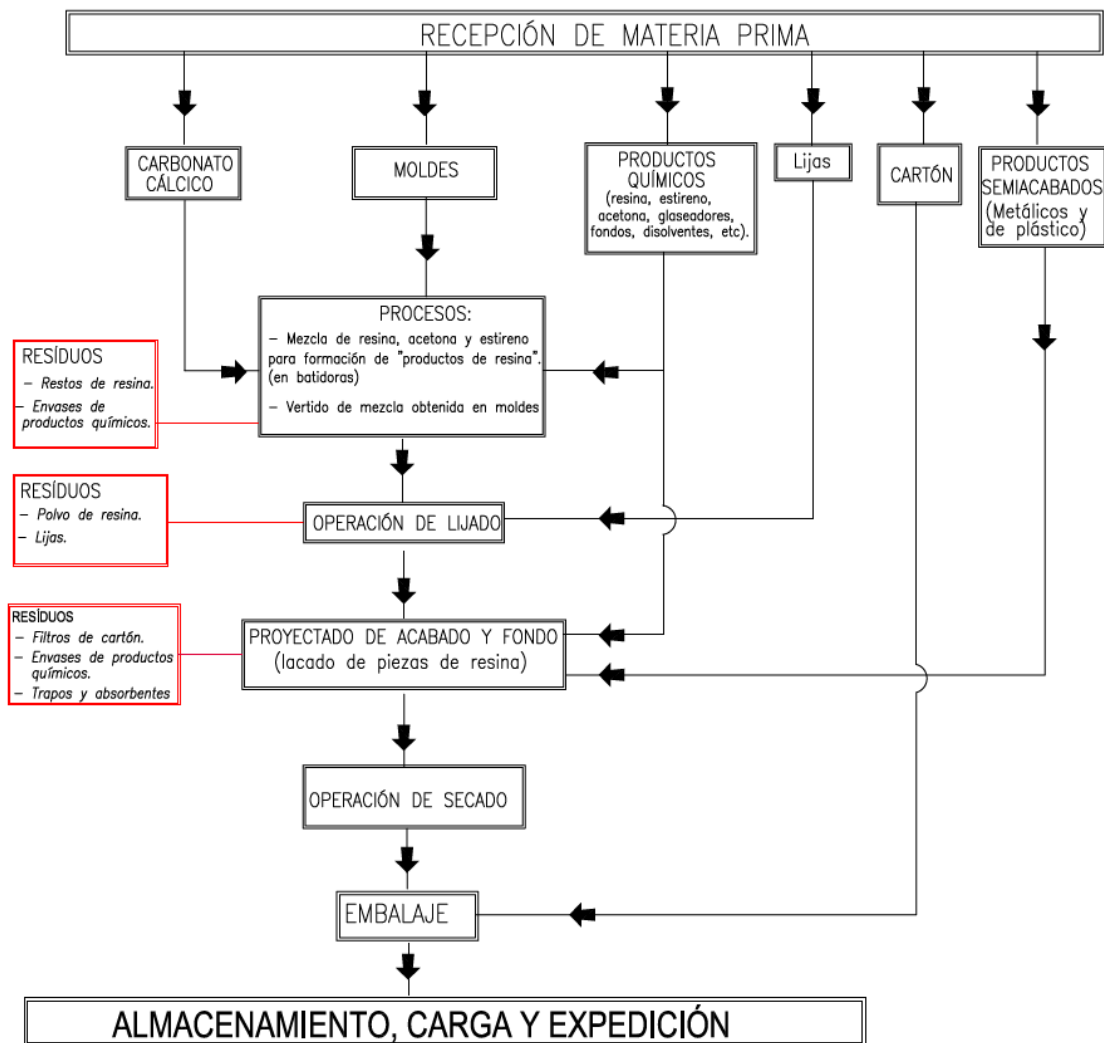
RECEPCIÓN DE MATERIA PRIMA

CARBONATO CÁLCICO

MOLDES

PRODUCTOS QUÍMICOS (resina, estireno, acetona, glaseadores, fondos, disolventes, etc).

Lijas

CARTÓN

PRODUCTOS SEMIACABADOS (Metálicos y de plástico)

PROCESOS:
– Mezcla de resina, acetona y estireno para formación de "productos de resina". (en batidoras)
– Vertido de mezcla obtenida en moldes

RESÍDUOS
– Restos de resina.
– Envases de productos químicos.

RESÍDUOS
– Polvo de resina.
– Lijas.

OPERACIÓN DE LIJADO

RESÍDUOS
– Filtros de cartón.
– Envases de productos químicos.
– Trapos y absorbentes

PROYECTADO DE ACABADO Y FONDO
(lacado de piezas de resina)

OPERACIÓN DE SECADO

EMBALAJE

ALMACENAMIENTO, CARGA Y EXPEDICIÓN